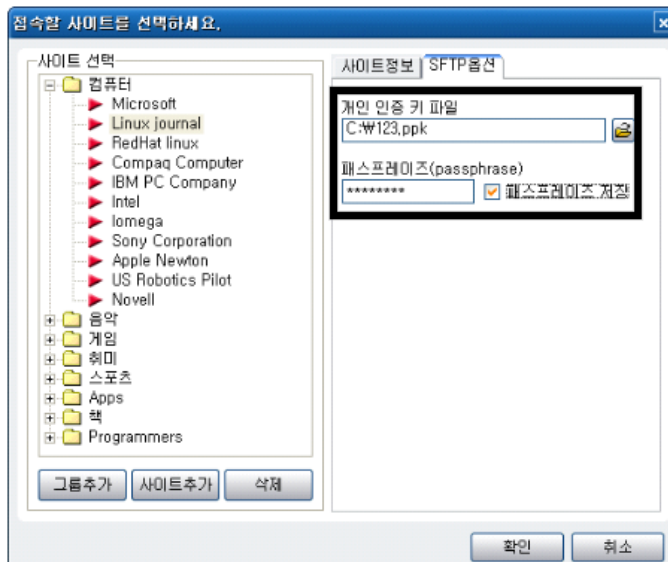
접속할 사이트를 선택하세요.

×

사이트 선택

컴퓨터

Microsoft

Linux journal

RedHat linux

Compaq Computer

IBM PC Company

Intel

Iomega

Sony Corporation

Apple Newton

US Robotics Pilot

Novell

음악

게임

취미

스포츠

Apps

책

Programmers

그룹추가

사이트추가

삭제

사이트정보

SFTP옵션

개인 인증 키 파일

C:₩123.ppk

패스프레이즈(passphrase)

********

패스프레이즈 저장

확인

취소